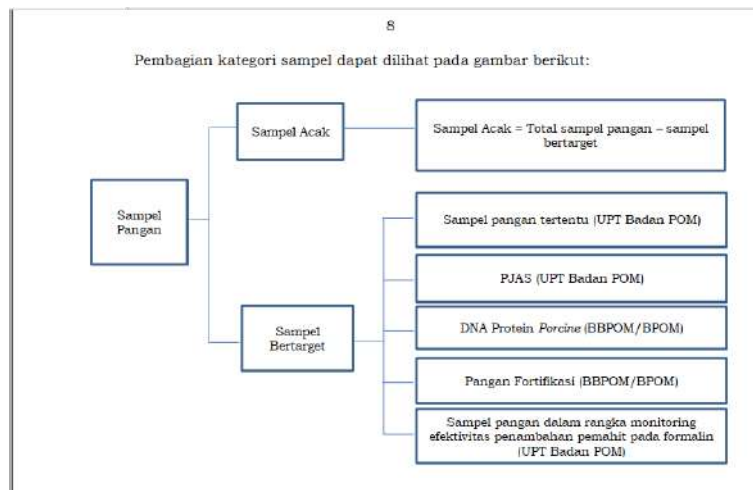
8

Pembagian kategori sampel dapat dilihat pada gambar berikut:

Sampel Pangan

Sampel Acak

Sampel Acak = Total sampel pangan – sampel bertarget

Sampel Bertarget

Sampel pangan tertentu (UPT Badan POM)

PJAS (UPT Badan POM)

DNA Protein *Porcine* (BBPOM/BPOM)

Pangan Fortifikasi (BBPOM/BPOM)

Sampel pangan dalam rangka monitoring efektivitas penambahan pemahit pada formalin (UPT Badan POM)